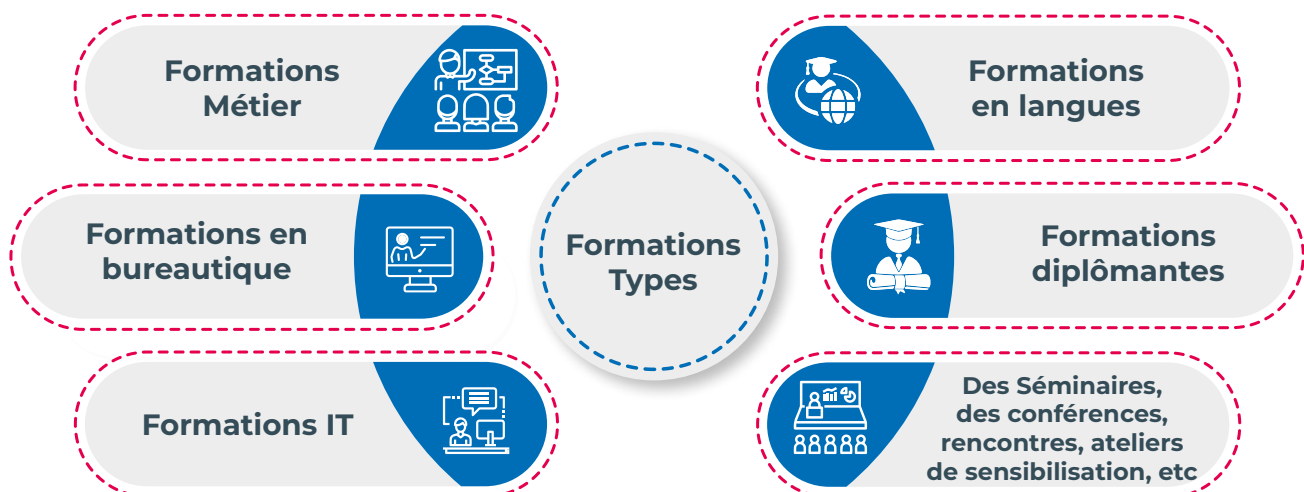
Formations Métier

Formations en bureautique

Formations IT

Formations Types

Formations en langues

Formations diplômantes

Des Séminaires, des conférences, rencontres, ateliers de sensibilisation, etc